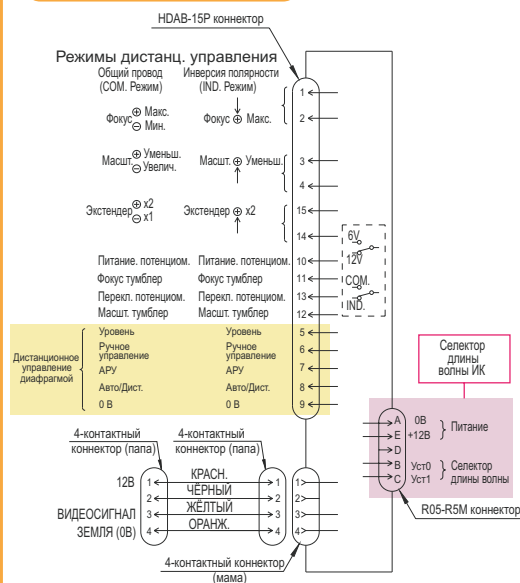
HDAB-15P коннектор

Режимы дистанц. управления

Общий провод (COM. Режим)
Инверсия полярности (IND. Режим)

Фокус $\oplus$ Макс. $\ominus$ Мин.
Фокус $\oplus$ Макс.

Масшт. $\oplus$ Уменьш. $\ominus$ Увелич.
Масшт. $\oplus$ Уменьш.

Экстендер $\oplus$ x2 $\ominus$ x1
Экстендер $\oplus$ x2

Питание. потенциом. | Питание. потенциом.
Фокус тумблер | Фокус тумблер
Перекл. потенциом. | Перекл. потенциом.
Масшт. тумблер | Масшт. тумблер

Дистанционное управление диафрагмой
Уровень | Уровень
Ручное управление | Ручное управление
АРУ | АРУ
Авто/Дист. | Авто/Дист.
0 В | 0 В

1
2
3
4
15
14
10
11
13
12
5
6
7
8
9

6V
12V
COM.
IND.

Селектор длины волны ИК

A 0В
E +12В
D
B Уст0
C Уст1
Питание
Селектор длины волны

R05-R5M коннектор

4-контактный коннектор (папа)
4-контактный коннектор (папа)

12В
ВИДЕОСИГНАЛ
ЗЕМЛЯ (0В)

1 2 3 4
КРАСН.
ЧЁРНЫЙ
ЖЁЛТЫЙ
ОРАНЖ.
1 2 3 4
1 2 3 4

4-контактный коннектор (мама)